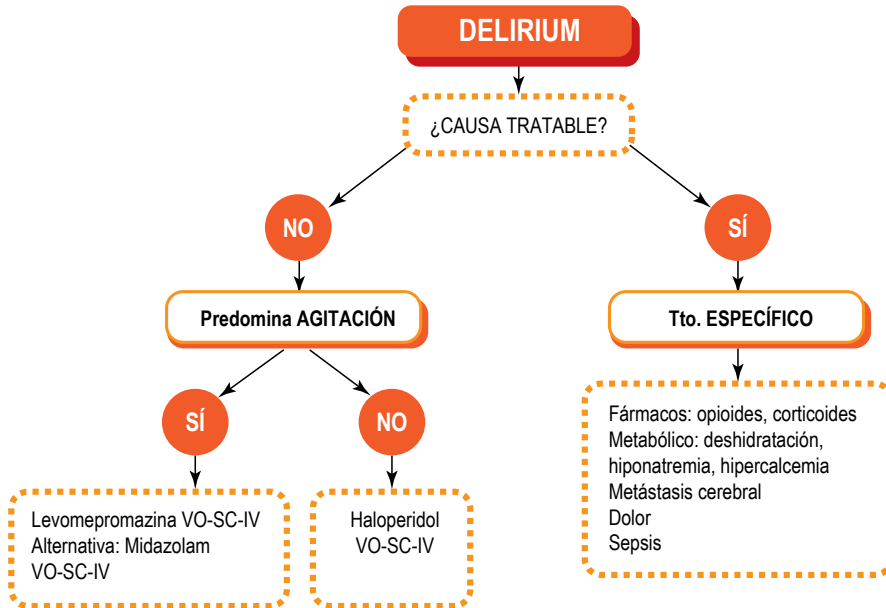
DELIRIUM

¿CAUSA TRATABLE?

NO

SÍ

Predomina AGITACIÓN

Tto. ESPECÍFICO

SÍ

NO

Levomepromazina VO-SC-IV
Alternativa: Midazolam VO-SC-IV

Haloperidol VO-SC-IV

Fármacos: opioides, corticoides
Metabólico: deshidratación, hiponatremia, hipercalcemia
Metástasis cerebral
Dolor
Sepsis